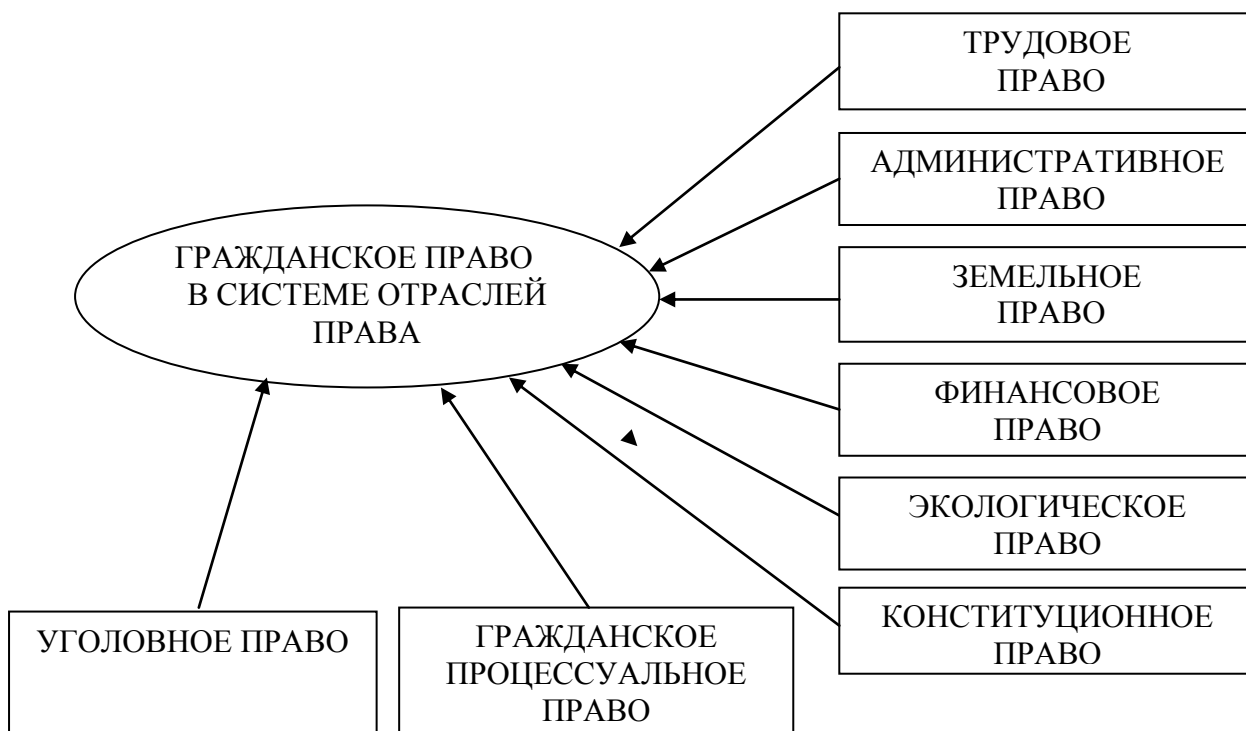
ГРАЖДАНСКОЕ ПРАВО В СИСТЕМЕ ОТРАСЛЕЙ ПРАВА

ТРУДОВОЕ ПРАВО

АДМИНИСТРАТИВНОЕ ПРАВО

ЗЕМЕЛЬНОЕ ПРАВО

ФИНАНСОВОЕ ПРАВО

ЭКОЛОГИЧЕСКОЕ ПРАВО

КОНСТИТУЦИОННОЕ ПРАВО

УГОЛОВНОЕ ПРАВО

ГРАЖДАНСКОЕ ПРОЦЕССУАЛЬНОЕ ПРАВО